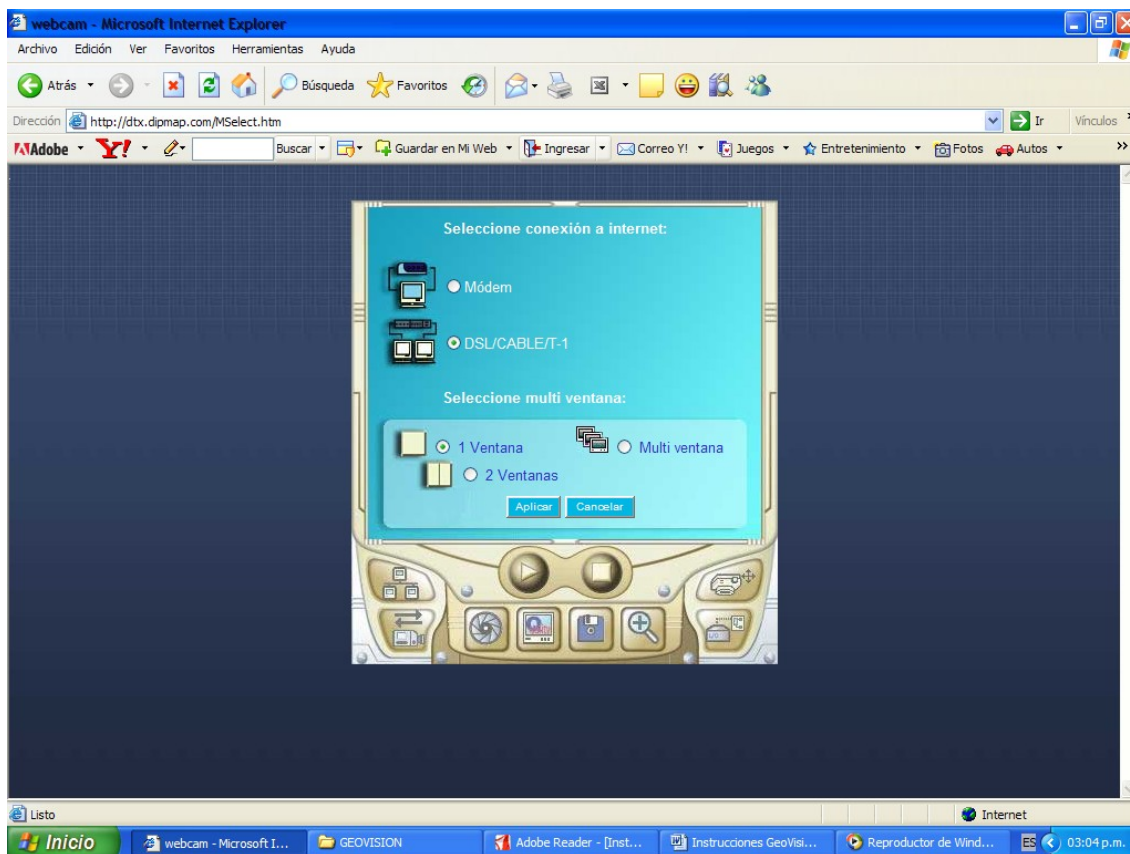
webcam - Microsoft Internet Explorer

Archivo Edición Ver Favoritos Herramientas Ayuda

Atrás Búsqueda Favoritos

Dirección http://dtx.dipmap.com/MSelect.htm Ir Vínculos

Adobe Y! Buscar Guardar en Mi Web Ingresar Correo Y! Juegos Entretenimiento Fotos Autos

Seleccione conexión a internet:

Módem

DSL/CABLE/T-1

Seleccione multi ventana:

1 Ventana

Multi ventana

2 Ventanas

Aplicar Cancelar

Listo

Internet

Inicio webcam - Microsoft I... GEOVISION Adobe Reader - [Inst... Instrucciones GeoVisi... Reproductor de Wind... ES 03:04 p.m.